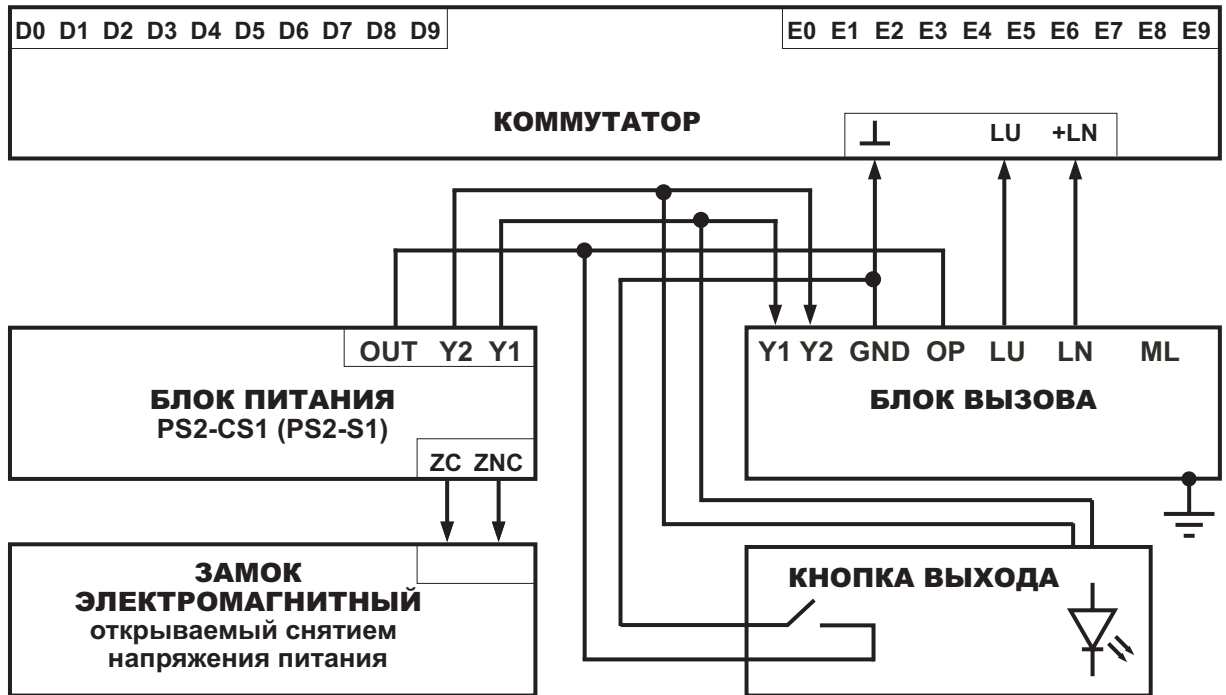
D0 D1 D2 D3 D4 D5 D6 D7 D8 D9

E0 E1 E2 E3 E4 E5 E6 E7 E8 E9

КОММУТАТОР

⊥ LU +LN

OUT Y2 Y1

БЛОК ПИТАНИЯ
PS2-CS1 (PS2-S1)

ZC ZNC

Y1 Y2 GND OP LU LN ML

БЛОК ВЫЗОВА

ЗАМОК
ЭЛЕКТРОМАГНИТНЫЙ
открываемый снятием напряжения питания

КНОПКА ВЫХОДА